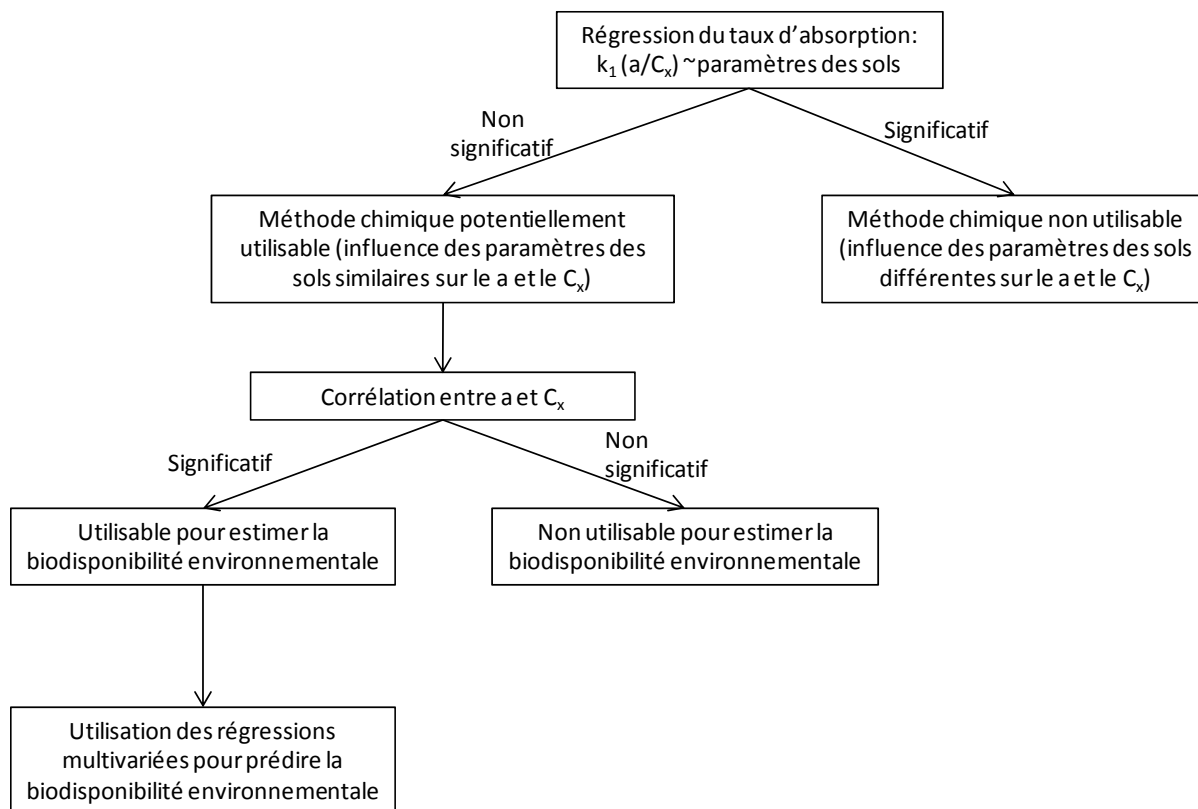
Régression du taux d'absorption: $k_1$ (a/$C_x$) ~paramètres des sols

Non significatif

Significatif

Méthode chimique potentiellement utilisable (influence des paramètres des sols similaires sur le a et le $C_x$)

Méthode chimique non utilisable (influence des paramètres des sols différentes sur le a et le $C_x$)

Corrélation entre a et $C_x$

Significatif

Non significatif

Utilisable pour estimer la biodisponibilité environnementale

Non utilisable pour estimer la biodisponibilité environnementale

Utilisation des régressions multivariées pour prédire la biodisponibilité environnementale